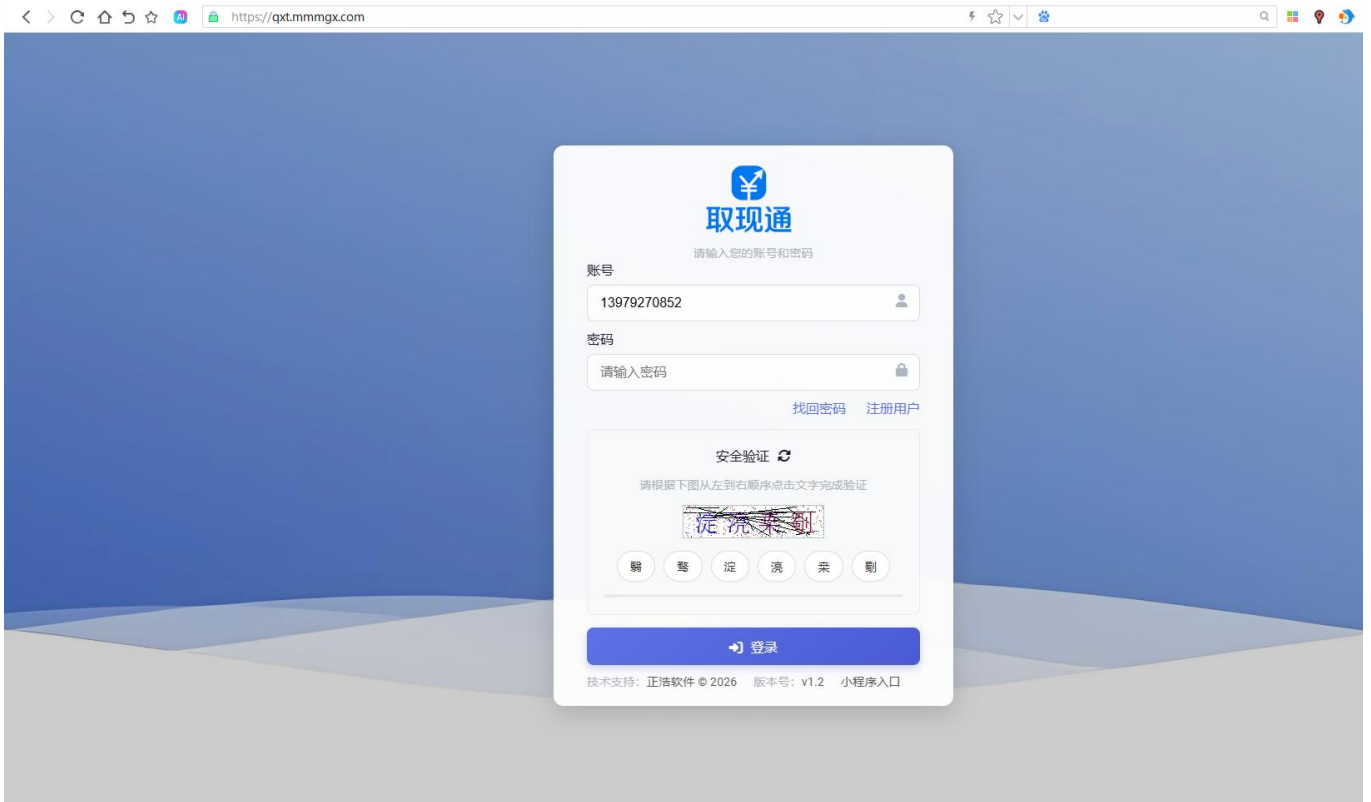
https://qxt.mmmgx.com

取现通

请输入您的账号和密码

账号

13979270852

密码

请输入密码

找回密码 注册用户

安全验证

请根据下图从左到右顺序点击文字完成验证

淀 �POSTS 枽 剆

翳 磬 淀 滉 枽 剆

登录

技术支持：正浩软件 © 2026 版本号：v1.2 小程序入口